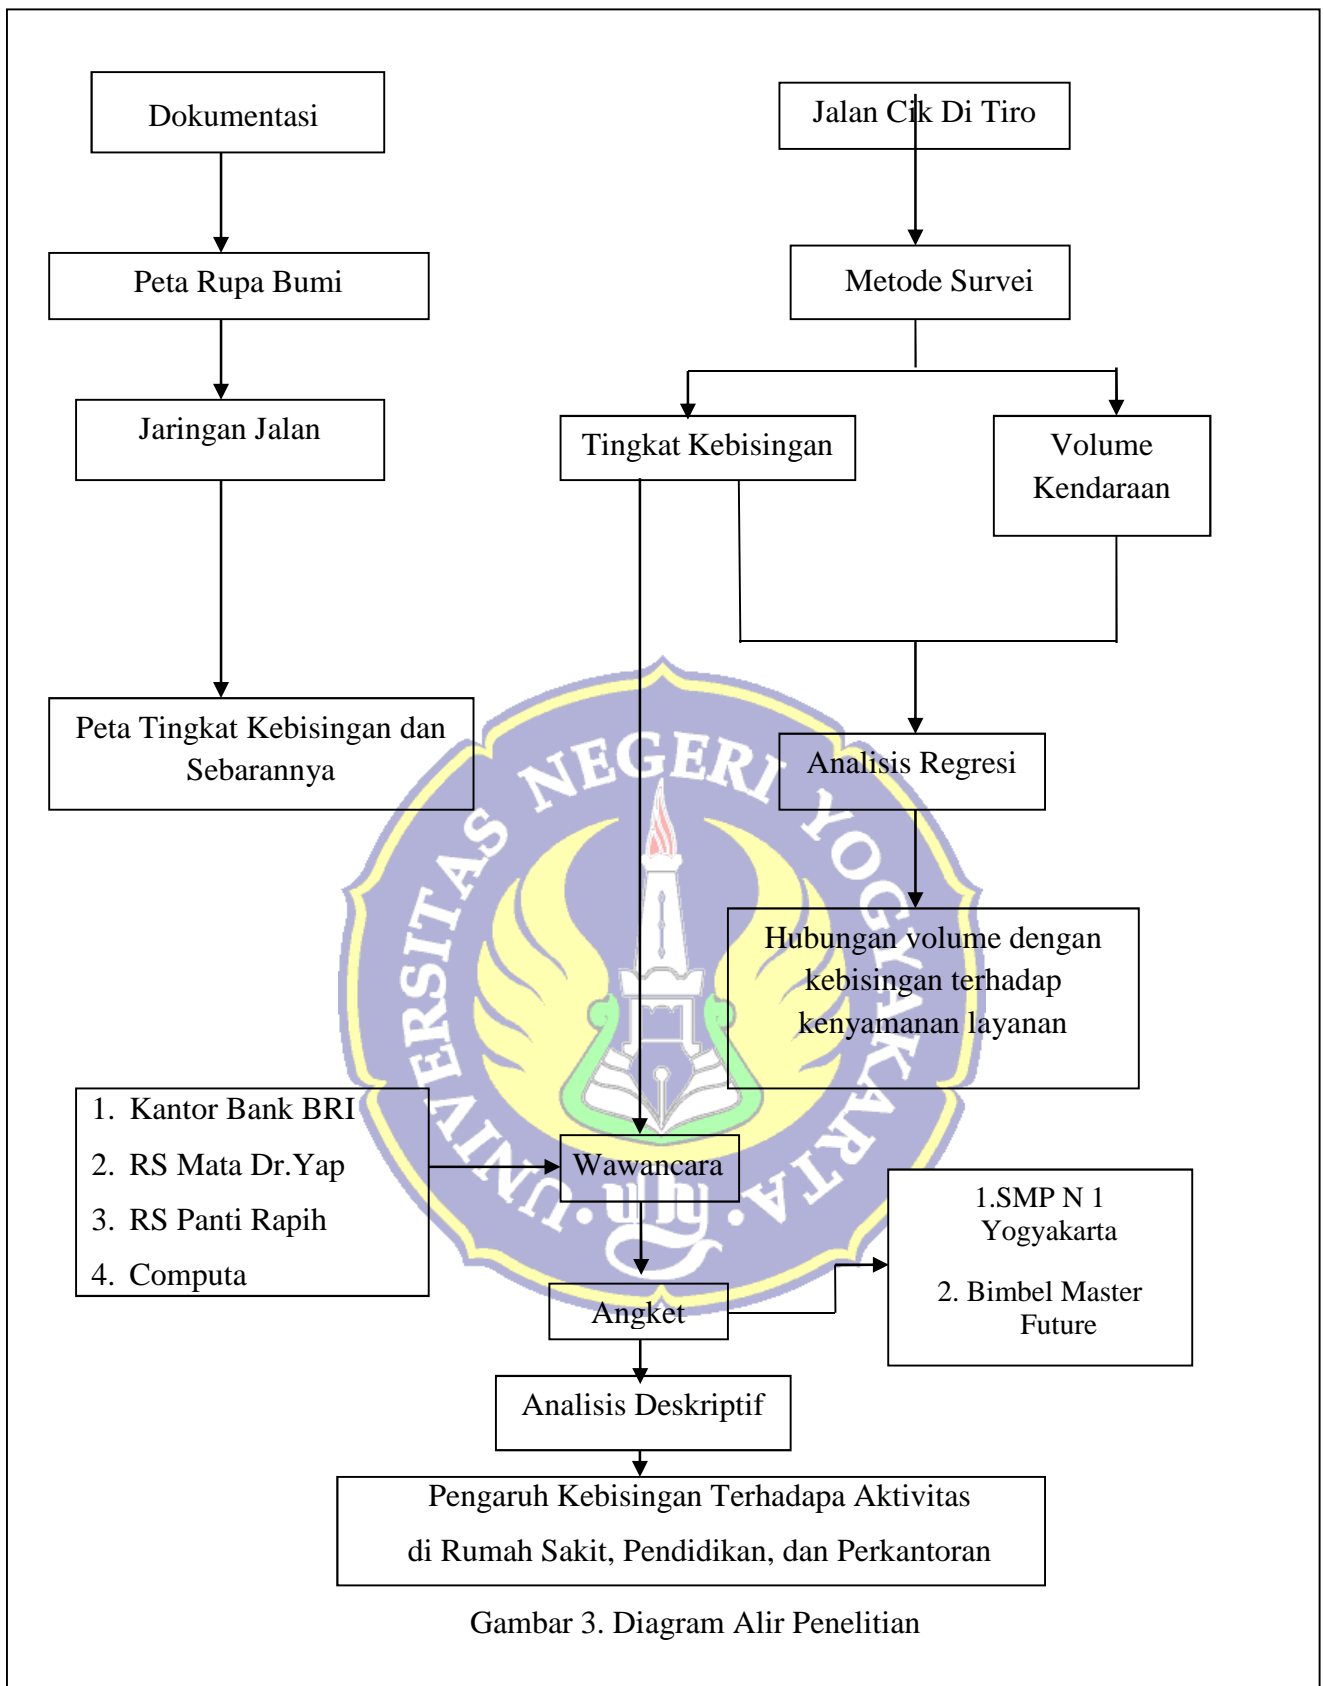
Dokumentasi

Peta Rupa Bumi

Jaringan Jalan

Peta Tingkat Kebisingan dan Sebarannya

Jalan Cik Di Tiro

Metode Survei

Tingkat Kebisingan

Volume Kendaraan

Analisis Regresi

Hubungan volume dengan kebisingan terhadap kenyamanan layanan

1. Kantor Bank BRI
2. RS Mata Dr.Yap
3. RS Panti Rapih
4. Computa

Wawancara

Angket

1.SMP N 1 Yogyakarta

2. Bimbel Master Future

Analisis Deskriptif

Pengaruh Kebisingan Terhadapa Aktivitas di Rumah Sakit, Pendidikan, dan Perkantoran

UNIVERSITAS NEGERI YOGYAKARTA

Gambar 3. Diagram Alir Penelitian